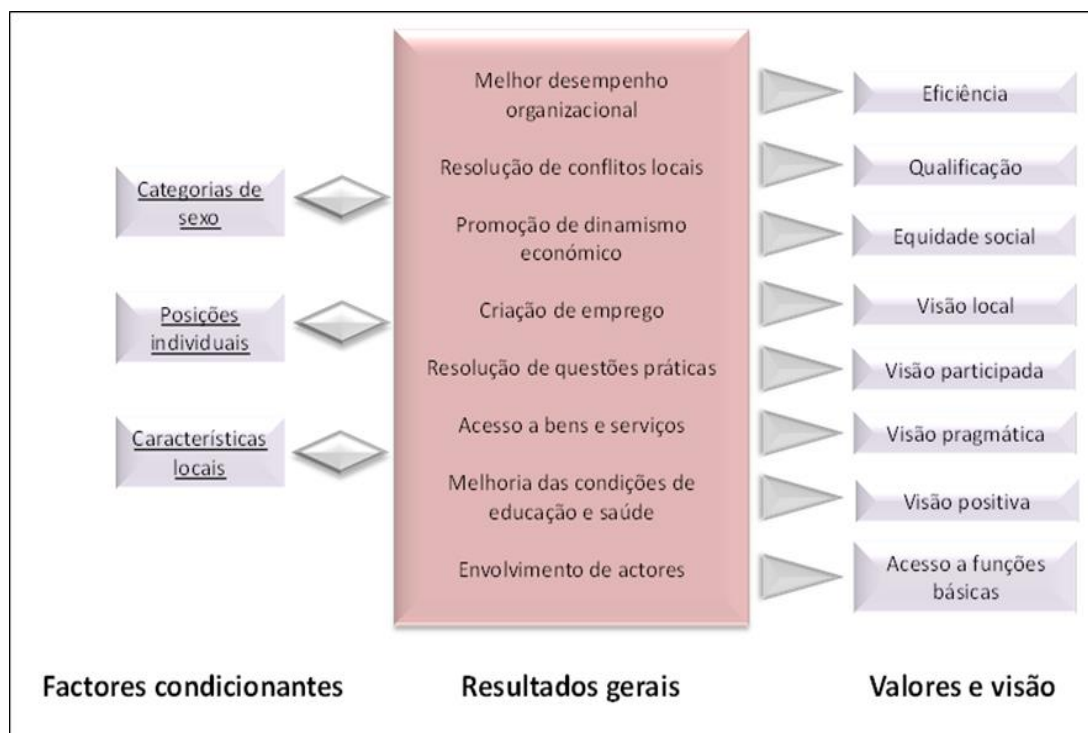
Categorias de sexo

Posições individuais

Características locais

Melhor desempenho organizacional

Resolução de conflitos locais

Promoção de dinamismo económico

Criação de emprego

Resolução de questões práticas

Acesso a bens e serviços

Melhoria das condições de educação e saúde

Envolvimento de actores

Eficiência

Qualificação

Equidade social

Visão local

Visão participada

Visão pragmática

Visão positiva

Acesso a funções básicas

Factores condicionantes

Resultados gerais

Valores e visão